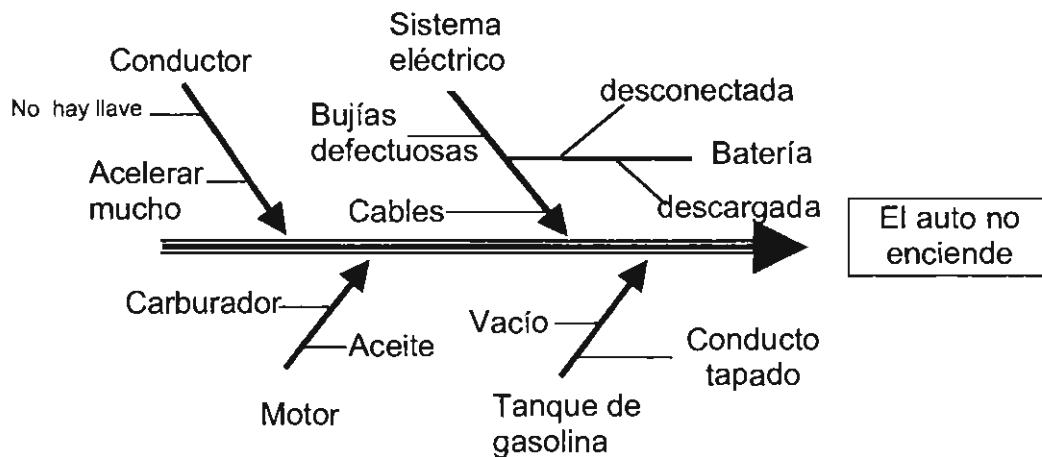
Conductor

No hay llave

Acelerar mucho

Sistema eléctrico

Bujías defectuosas

desconectada

Batería

descargada

Cables

El auto no enciende

Carburador

Aceite

Motor

Vacío

Conducto tapado

Tanque de gasolina